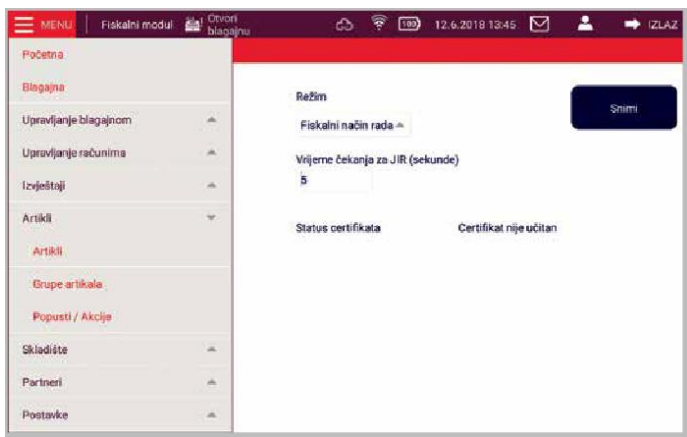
MENU | Fiskalni modul | Otvori blagajnu | 100 | 12.6.2018 13:45 | IZLAZ

Početna
Blagajna
Upravljanje blagajnom
Upravljanje računima
Izvještaji
Artikli
Artikli
Grupe artikala
Popusti / Akcije
Skladište
Partneri
Postavke

Režim
Fiskalni način rada
Vrijeme čekanja za JIR (sekunde)
5
Status certifikata
Certifikat nije učitan
Snimi